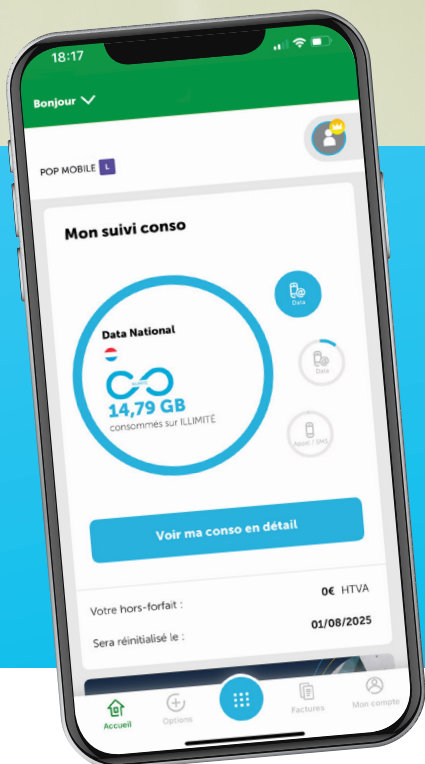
18:17

Bonjour

POP MOBILE L

Mon suivi conso

Data National

14,79 GB
consommés sur ILLIMITÉ

Data

Data

Appel / SMS

Voir ma conso en détail

Votre hors-forfait :
0€ HTVA

Sera réinitialisé le :
01/08/2025

Accueil
Options
Factures
Mon compte